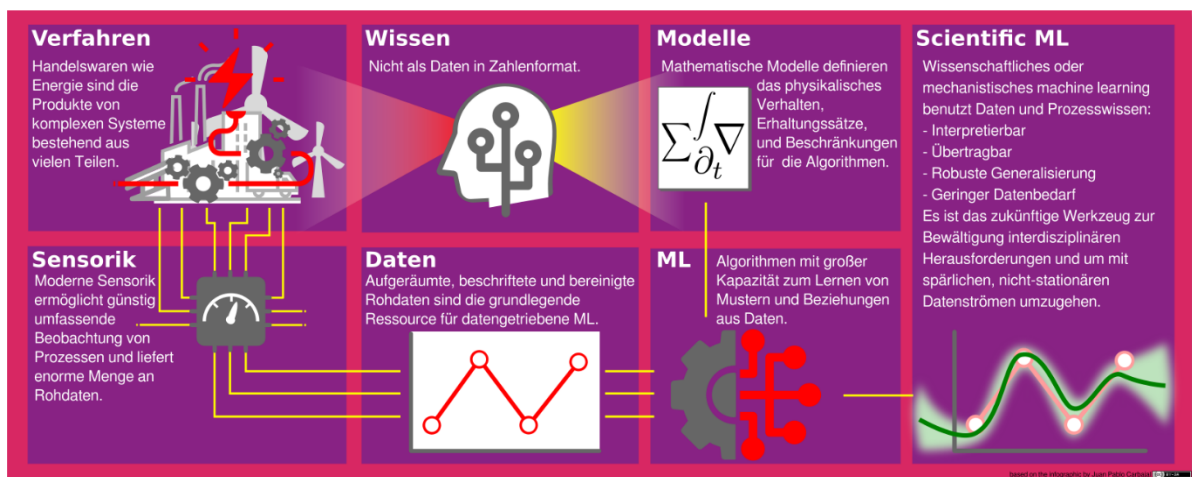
Verfahren

Handelswaren wie Energie sind die Produkte von komplexen Systeme bestehend aus vielen Teilen.

Wissen

Nicht als Daten in Zahlenformat.

Modelle

Mathematische Modelle definieren das physikalisches Verhalten, Erhaltungssätze, und Beschränkungen für die Algorithmen.

$\sum \int_{\partial_t} \nabla$

Scientific ML

Wissenschaftliches oder mechanistisches machine learning benutzt Daten und Prozesswissen:
- Interpretierbar
- Übertragbar
- Robuste Generalisierung
- Geringer Datenbedarf
Es ist das zukünftige Werkzeug zur Bewältigung interdisziplinären Herausforderungen und um mit spärlichen, nicht-stationären Datenströmen umzugehen.

Sensorik

Moderne Sensorik ermöglicht günstig umfassende Beobachtung von Prozessen und liefert enorme Menge an Rohdaten.

Daten

Aufgeräumte, beschriftete und bereinigte Rohdaten sind die grundlegende Ressource für datengetriebene ML.

ML

Algorithmen mit großer Kapazität zum Lernen von Mustern und Beziehungen aus Daten.

based on the infographic by Juan Pablo Carbajal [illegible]